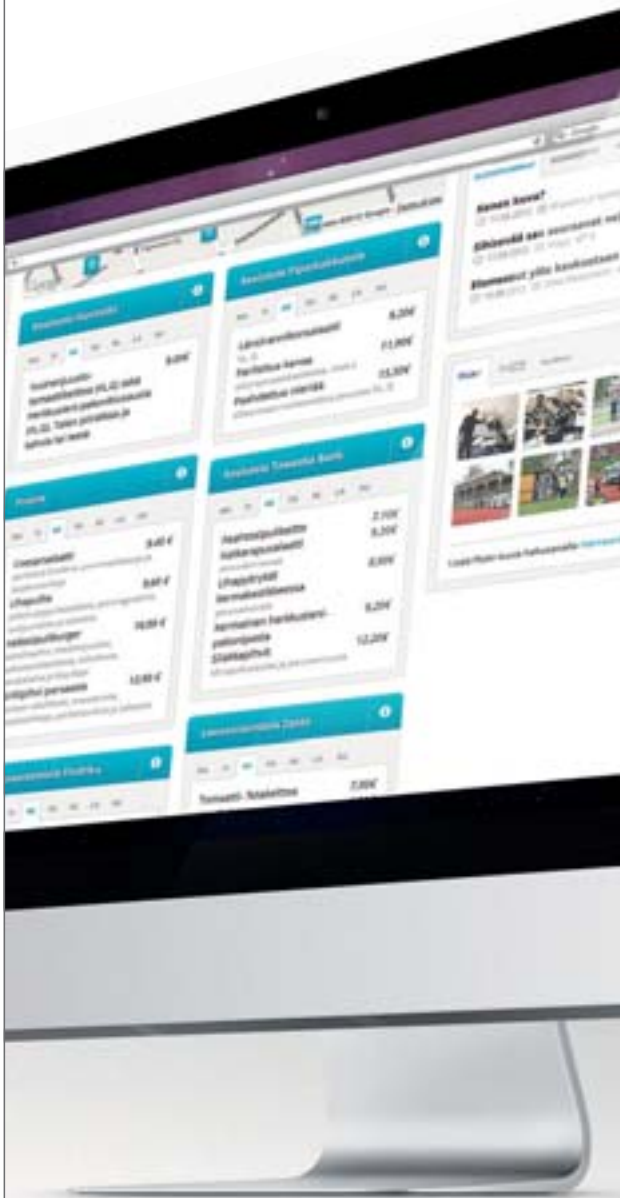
Kenen kova?

Sähkösää sen asuinpaikat

Rinnuut ylle koulutsen

Ravintola Pipelintukivi

Lämminruokavaihtoehto 8,20€

Porilaisa kanaa 11,90€

Paahdettua siikaa 13,50€

Tuorejuusto-tomaattikeitto (VL,G) sekä verkkujuusto-patonkituorusto (VL,G). Salaatti-pöytä ja kahvia tai teetä 9,00€

Ravintola Taverna Rock

Vaaleapullaruoka 7,10€

Lihapyörykät 8,00€

Kermainen Parikkakana 9,20€

Sipulipihvi 12,20€

Pizzeria

Caesarsalaatti 9,40 €

Lihapulla 9,60 €

Halloumiburger 14,90 €

Grillattu porsaan 12,90 €

Tomaatti-feta 7,00€

Lisää Flickr-kuvia

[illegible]